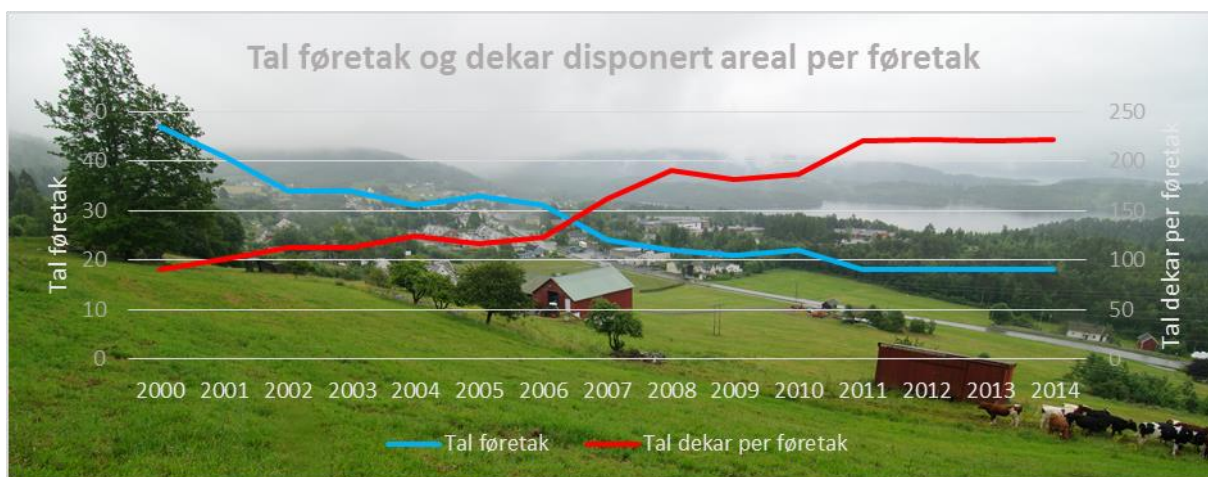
Tal føretak og dekar disponert areal per føretak

Tal føretak

50
40
30
20
10
0

250
200
150
100
50
0

Tal dekar per føretak

2000 2001 2002 2003 2004 2005 2006 2007 2008 2009 2010 2011 2012 2013 2014

Tal føretak
Tal dekar per føretak